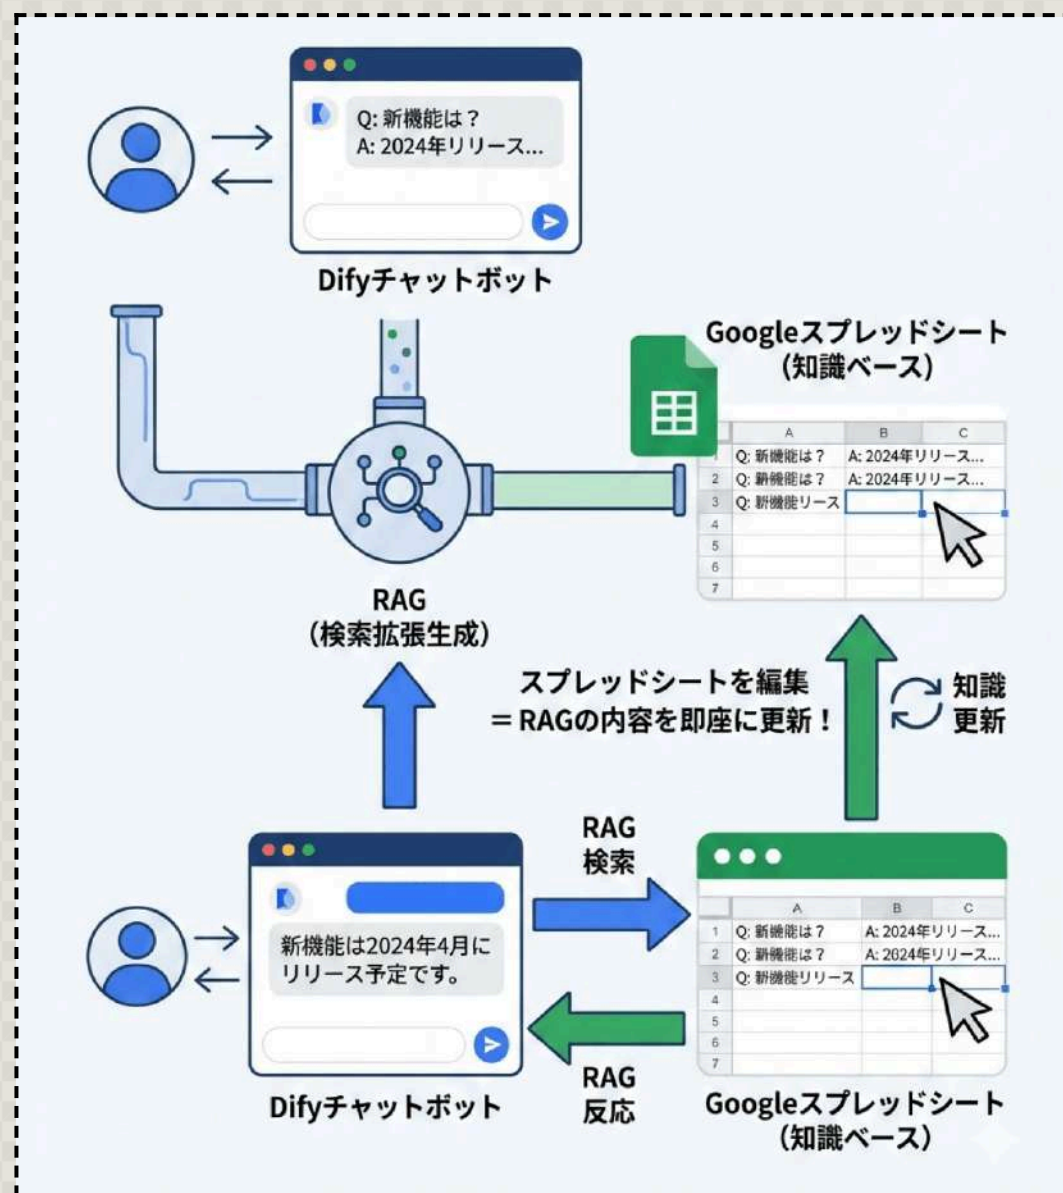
Q: 新機能は？
A: 2024年リリース...

Difyチャットボット

Googleスプレッドシート
（知識ベース）

| | A | B | C |
|---|---|---|---|
| 1 | Q: 新機能は？ | A: 2024年リリース... | |
| 2 | Q: 新機能は？ | A: 2024年リリース... | |
| 3 | Q: 新機能リリース | | |
| 4 | | | |
| 5 | | | |
| 6 | | | |
| 7 | | | |

RAG
（検索拡張生成）

スプレッドシートを編集
＝RAGの内容を即座に更新！

知識
更新

新機能は2024年4月に
リリース予定です。

RAG
検索

| | A | B | C |
|---|---|---|---|
| 1 | Q: 新機能は？ | A: 2024年リリース... | |
| 2 | Q: 新機能は？ | A: 2024年リリース... | |
| 3 | Q: 新機能リリース | | |
| 4 | | | |
| 5 | | | |
| 6 | | | |
| 7 | | | |

RAG
反応

Difyチャットボット

Googleスプレッドシート
（知識ベース）